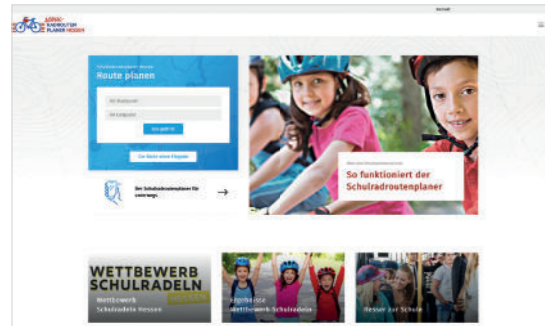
SCHUL RADROUTEN PLANER HESSEN

Route planen

Startpunkt

Zielpunkt

So funktioniert der Schulradroutenplaner

WETTBEWERB SCHULRADELN

Wettbewerb Schulradeln Hessen

Ergebnisse Wettbewerb Schulradeln

Besser zur Schule